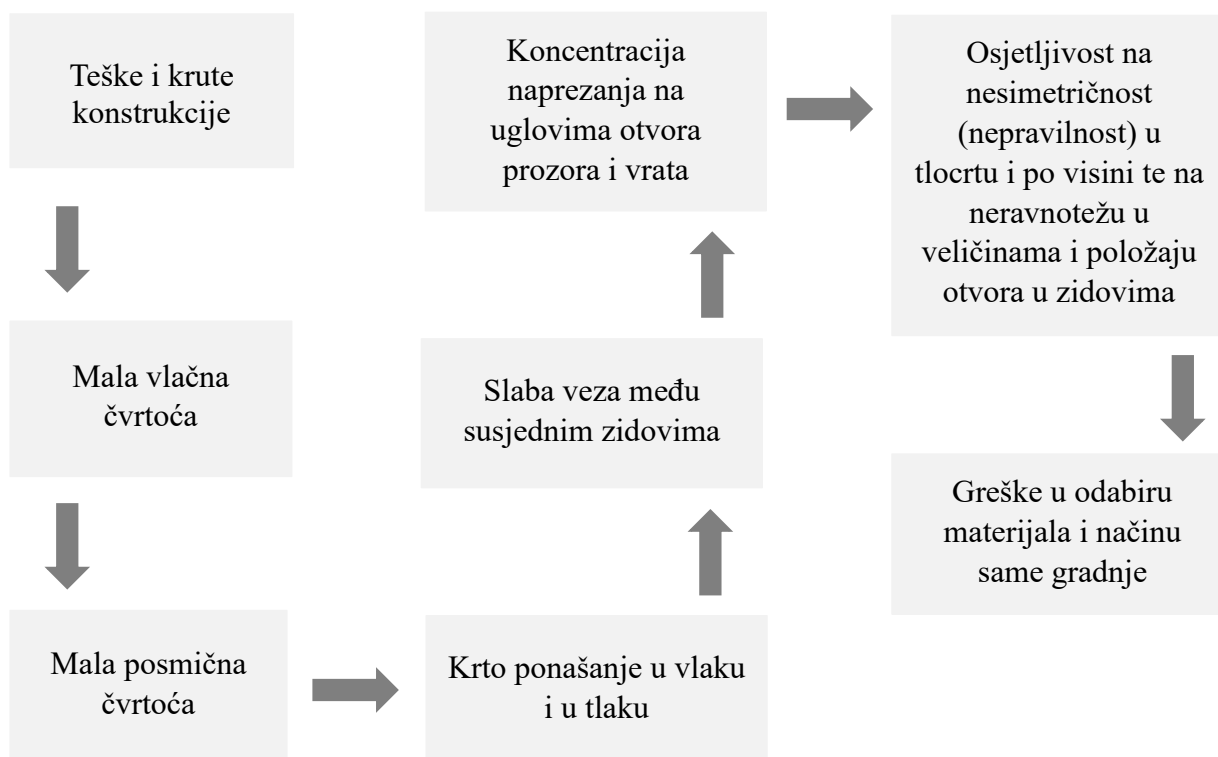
Teške i krute konstrukcije

Mala vlačna čvrtoća

Mala posmična čvrtoća

Krto ponašanje u vlaku i u tlaku

Slaba veza među susjednim zidovima

Koncentracija naprezanja na uglovima otvora prozora i vrata

Osjetljivost na nesimetričnost (nepravilnost) u tlocrtu i po visini te na neravnotežu u veličinama i položaju otvora u zidovima

Greške u odabiru materijala i načinu same gradnje